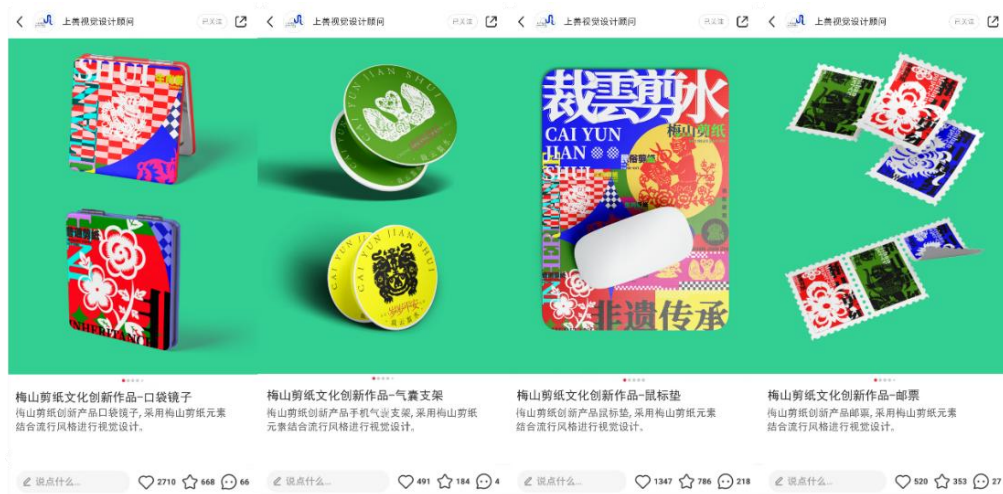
上善视觉设计顾问 已关注

SHUI
INHERITANCE

CAI YUN JIAN SHUI

CAI YUN JIAN SHUI

梅山剪纸文化创新作品-口袋镜子
梅山剪纸创新产品口袋镜子，采用梅山剪纸元素结合流行风格进行视觉设计。

说点什么... 2710 668 66

上善视觉设计顾问 已关注

梅山剪纸文化创新作品-气囊支架
梅山剪纸创新产品手机气囊支架，采用梅山剪纸元素结合流行风格进行视觉设计。

说点什么... 491 184 4

上善视觉设计顾问 已关注

裁雲剪水
CAI YUN JIAN
梅山剪纸
INHERITANCE
非遗传承

梅山剪纸文化创新作品-鼠标垫
梅山剪纸创新产品鼠标垫，采用梅山剪纸元素结合流行风格进行视觉设计。

说点什么... 1347 786 218

上善视觉设计顾问 已关注

梅山剪纸文化创新作品-邮票
梅山剪纸创新产品邮票，采用梅山剪纸元素结合流行风格进行视觉设计。

说点什么... 520 353 27